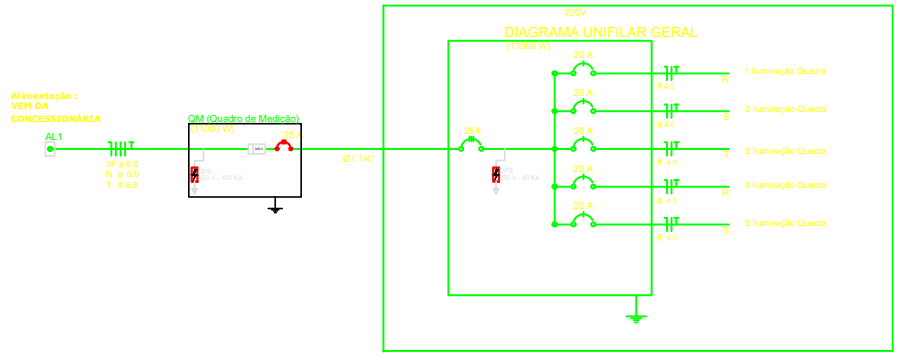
220v
DIAGRAMA UNIFILAR GERAL
(11000 W)

Alimentação :
VEM DA
CONCESSIONÁRIA

AL1

3F # 6,0
N # 6,0
T # 6,0

QM (Quadro de Medição)
(11000 W)
kWh
20 A
275 V - 100 KA

Ø1 1/4"

20 A
275 V - 40 KA

20 A
# 4,0
1 Iluminação Quadra
R

20 A
# 4,0
2 Iluminação Quadra
S

20 A
# 4,0
3 Iluminação Quadra
T

20 A
# 4,0
4 Iluminação Quadra
R

20 A
# 4,0
5 Iluminação Quadra
S